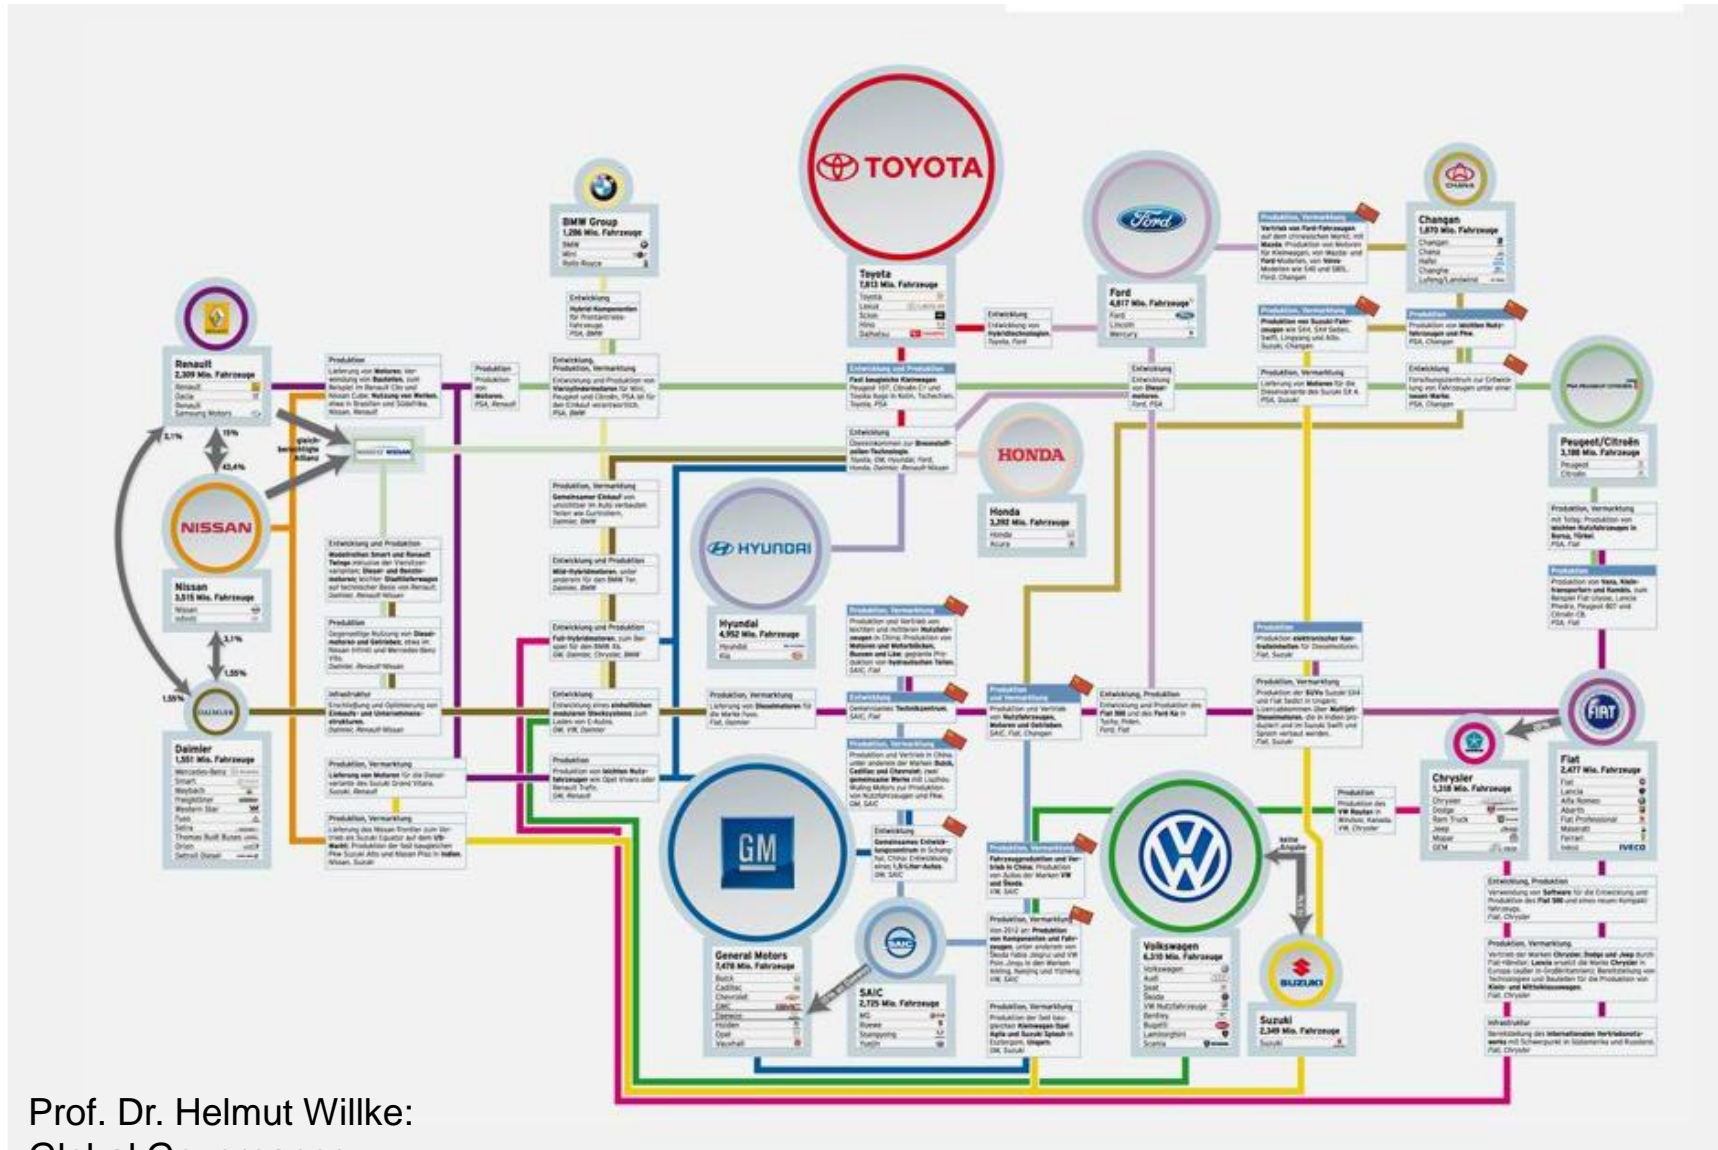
TOYOTA

Toyota
7,813 Mio. Fahrzeuge

BMW Group
1,286 Mio. Fahrzeuge

Ford
4,817 Mio. Fahrzeuge

Changan
1,870 Mio. Fahrzeuge

Renault
2,309 Mio. Fahrzeuge

NISSAN

Nissan
3,515 Mio. Fahrzeuge

HONDA

Honda
3,292 Mio. Fahrzeuge

HYUNDAI

Hyundai
4,952 Mio. Fahrzeuge

Peugeot/Citroën
3,188 Mio. Fahrzeuge

Daimler
1,551 Mio. Fahrzeuge

GM

General Motors
7,478 Mio. Fahrzeuge

SAIC
2,725 Mio. Fahrzeuge

Volkswagen
6,310 Mio. Fahrzeuge

SUZUKI

Suzuki
2,349 Mio. Fahrzeuge

Chrysler
1,318 Mio. Fahrzeuge

Fiat
2,477 Mio. Fahrzeuge

IVECO

Prof. Dr. Helmut Willke:
Global Governance